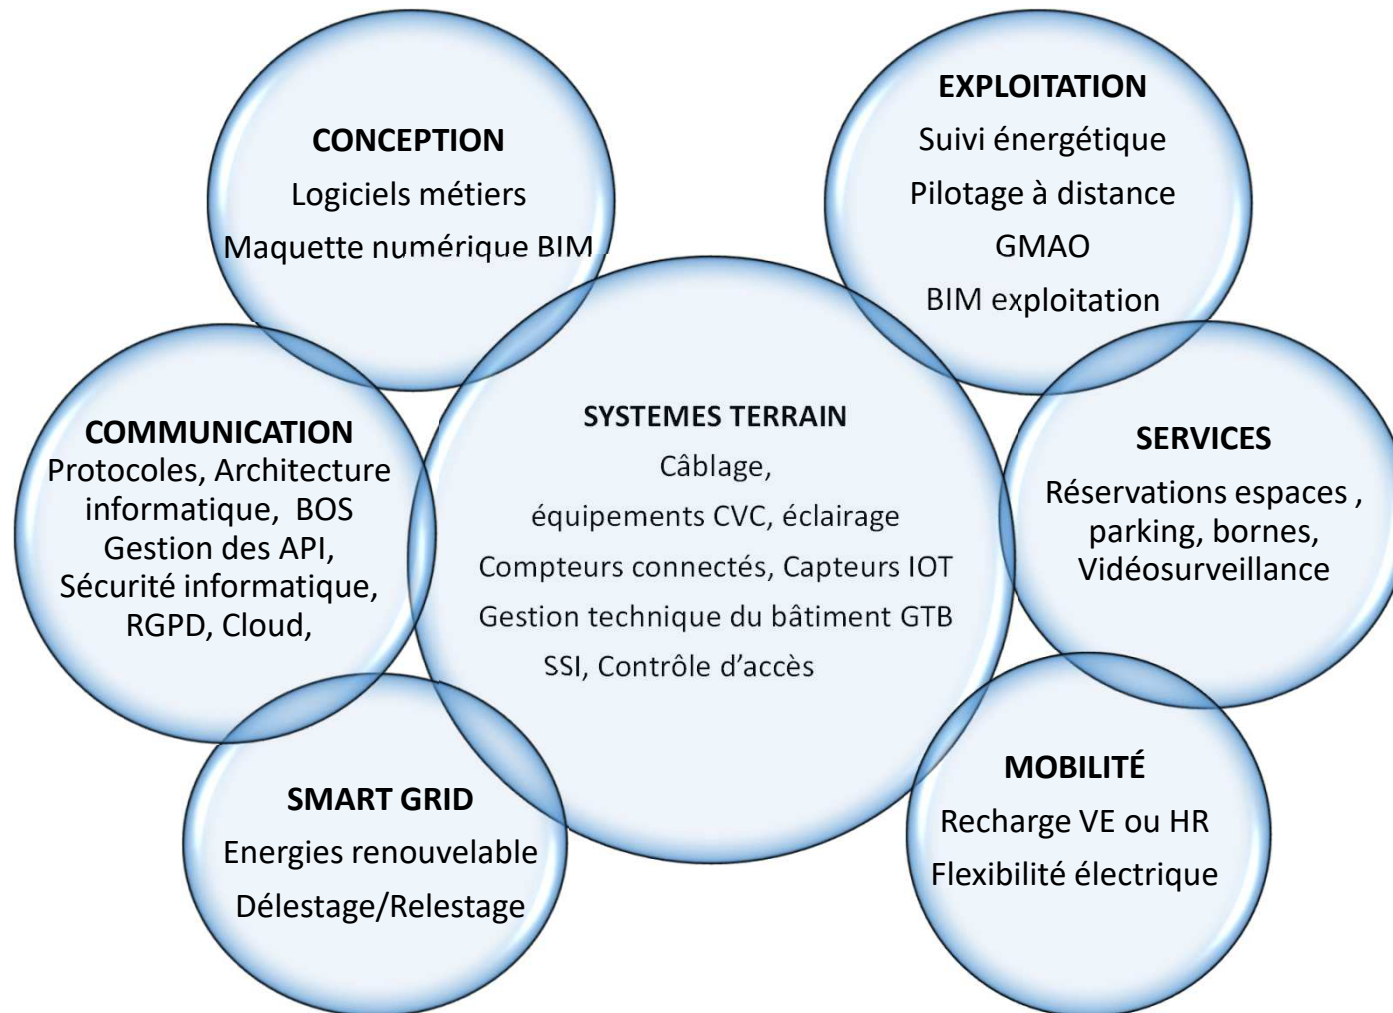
CONCEPTION
Logiciels métiers
Maquette numérique BIM

EXPLOITATION
Suivi énergétique
Pilotage à distance
GMAO
BIM exploitation

COMMUNICATION
Protocoles, Architecture informatique, BOS
Gestion des API,
Sécurité informatique,
RGPD, Cloud,

SYSTEMES TERRAIN
Câblage,
équipements CVC, éclairage
Compteurs connectés, Capteurs IOT
Gestion technique du bâtiment GTB
SSI, Contrôle d'accès

SERVICES
Réservations espaces , parking, bornes,
Vidéosurveillance

SMART GRID
Energies renouvelable
Délestage/Relestage

MOBILITÉ
Recharge VE ou HR
Flexibilité électrique